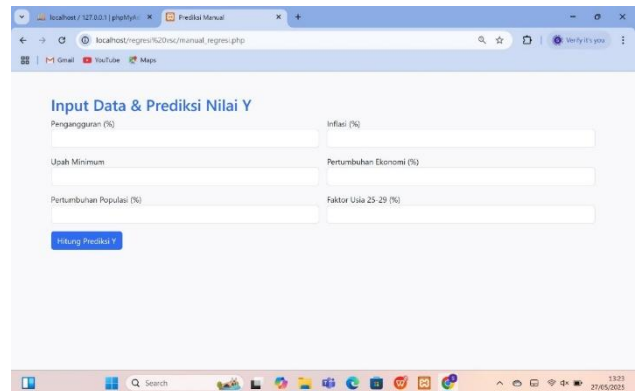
localhost / 127.0.0.1 | phpMyA ×
Prediksi Manual ×
+
localhost/regresi%20vsc/manual_regresi.php
Verify it's you
Gmail YouTube Maps

Input Data & Prediksi Nilai Y

Pengangguran (%)

Inflasi (%)

Upah Minimum

Pertumbuhan Ekonomi (%)

Pertumbuhan Populasi (%)

Faktor Usia 25-29 (%)

Hitung Prediksi Y

Search
13:23
27/05/2025